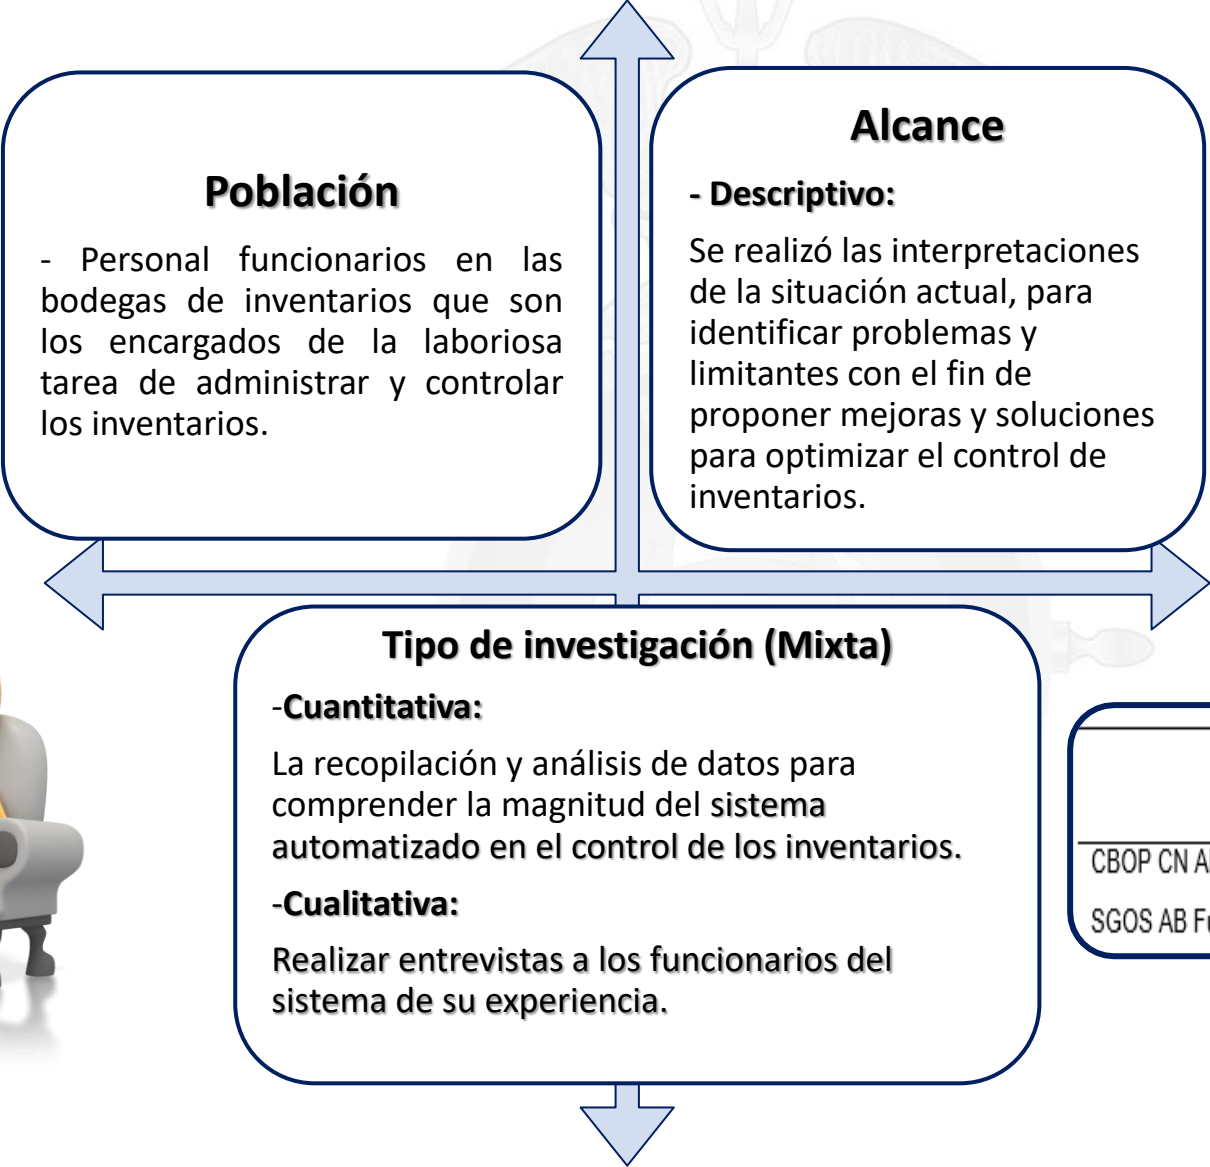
Población

- Personal funcionarios en las bodegas de inventarios que son los encargados de la laboriosa tarea de administrar y controlar los inventarios.

Alcance

- Descriptivo:

Se realizó las interpretaciones de la situación actual, para identificar problemas y limitantes con el fin de proponer mejoras y soluciones para optimizar el control de inventarios.

Tipo de investigación (Mixta)

-Cuantitativa:

La recopilación y análisis de datos para comprender la magnitud del sistema automatizado en el control de los inventarios.

-Cualitativa:

Realizar entrevistas a los funcionarios del sistema de su experiencia.

CBOP CN A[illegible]

SGOS AB F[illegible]